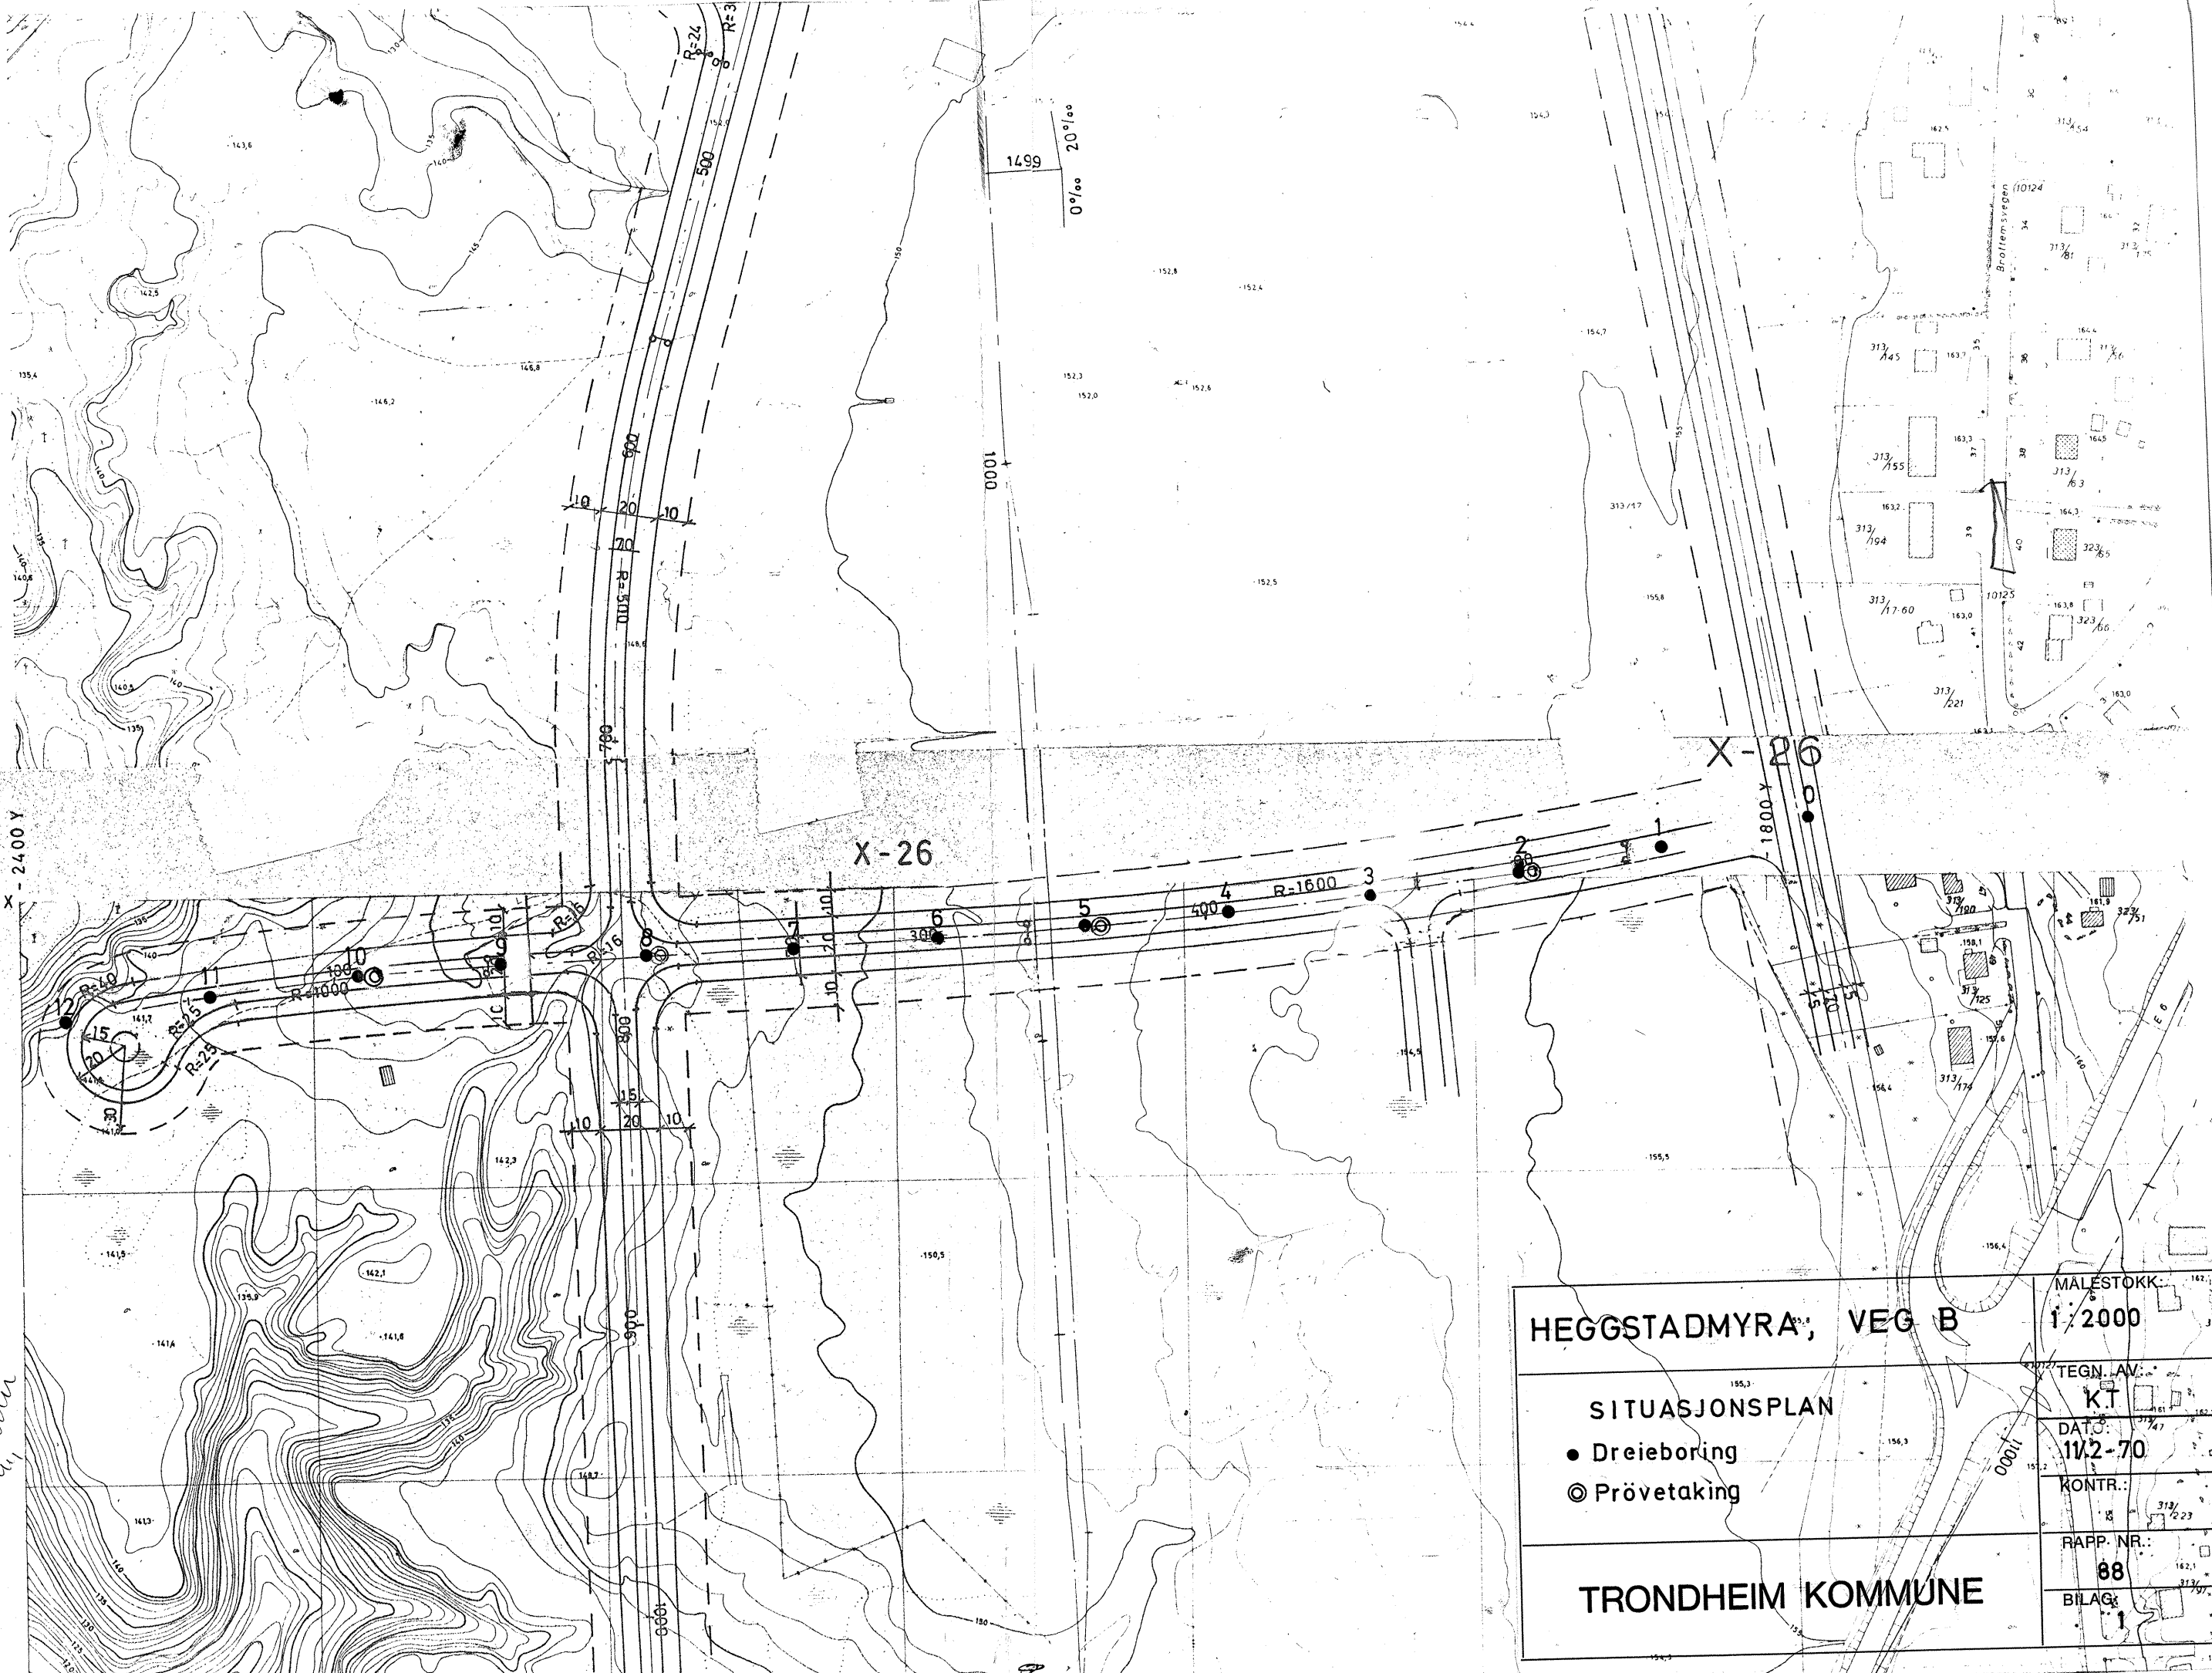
R=24
R=3
500
1499
20°/oo
0°/oo
1000
600
10
20
10
70
R=500
700
X-26
X-26
1800 Y
X - 2400 Y
0
1
2
3
4
5
6
7
8
9
10
11
12
R=1600
400
300
R=16
R=16
R=1000
R=40
R=25
R=25
15
20
30
800
10
15
20
10
900
1000
1100
Brottensvegen
HEGGSTADMYRA, VEG B
SITUASJONSPLAN
● Dreieboring
◎ Prövetaking
TRONDHEIM KOMMUNE
MÅLESTOKK:
1:2000
TEGN. AV:
K.T
DATO:
11/2-70
KONTR.:
RAPP. NR.:
88
BILAG:
1